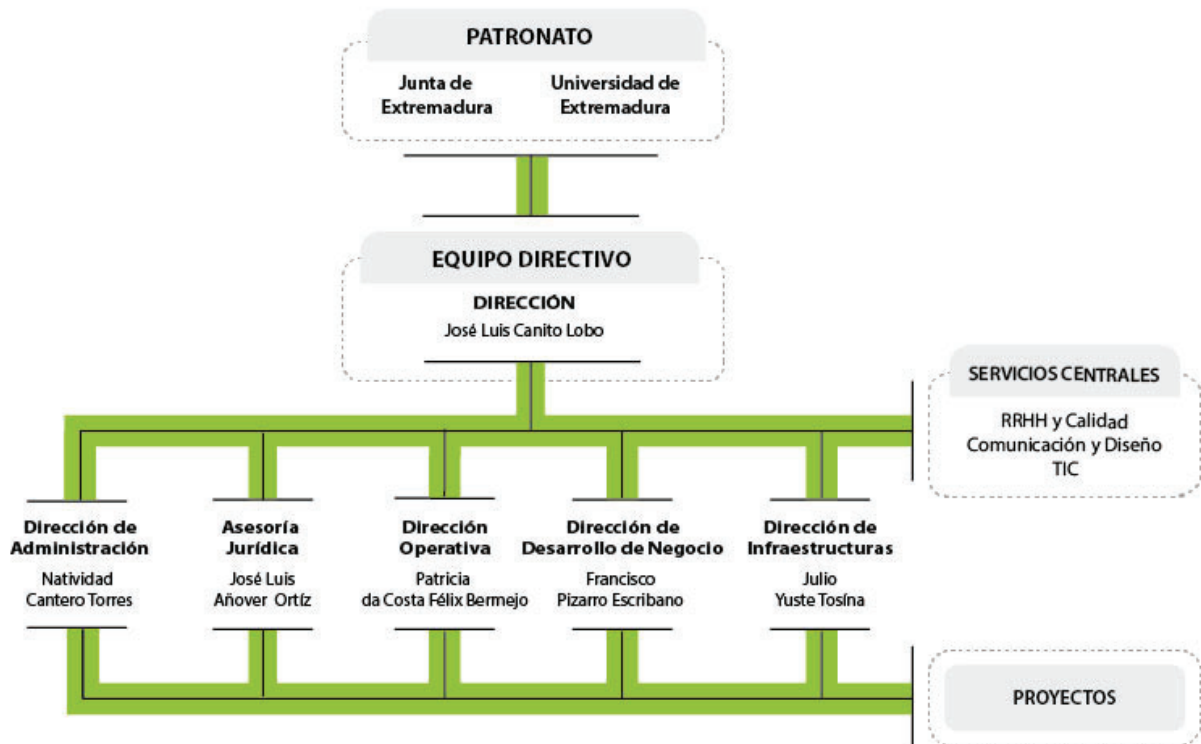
PATRONATO

Junta de Extremadura

Universidad de Extremadura

EQUIPO DIRECTIVO

DIRECCIÓN
José Luis Canito Lobo

SERVICIOS CENTRALES

RRHH y Calidad
Comunicación y Diseño
TIC

Dirección de Administración
Natividad Cantero Torres

Asesoría Jurídica
José Luis Añover Ortíz

Dirección Operativa
Patricia da Costa Félix Bermejo

Dirección de Desarrollo de Negocio
Francisco Pizarro Escribano

Dirección de Infraestructuras
Julio Yuste Tosína

PROYECTOS